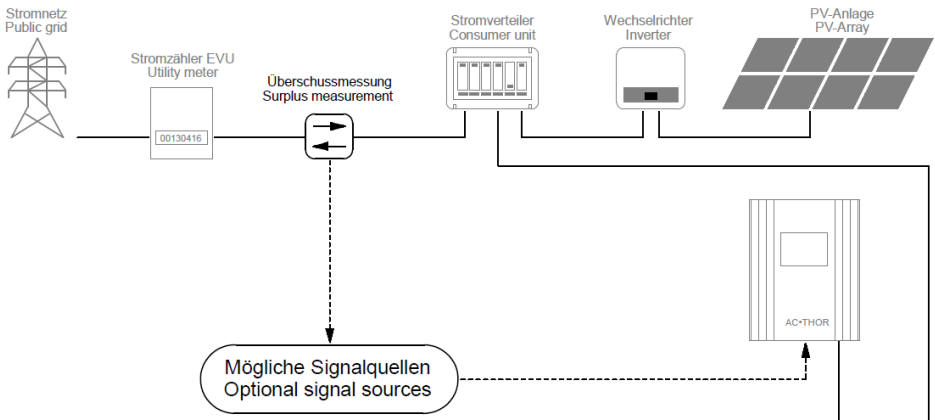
Stromnetz
Public grid

Stromzähler EVU
Utility meter

00130416

Überschussmessung
Surplus measurement

Stromverteiler
Consumer unit

Wechselrichter
Inverter

PV-Anlage
PV-Array

AC•THOR

Mögliche Signalquellen
Optional signal sources